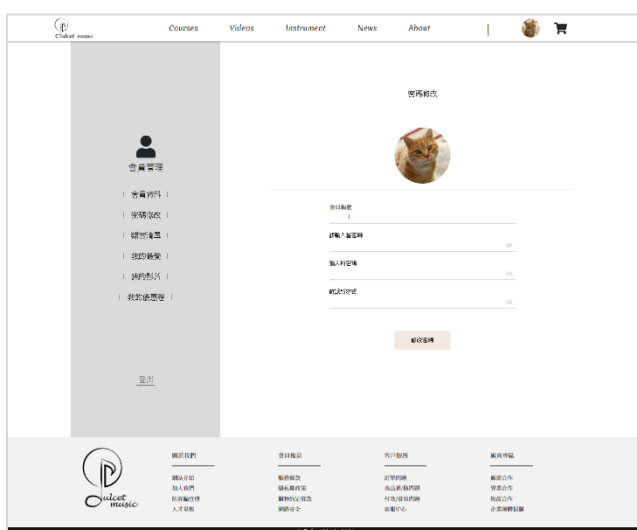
Dulcet music

Courses Videos Instrument News About

會員管理

| 會員資料 |

| 密碼修改 |

| 購買清單 |

| 我的最愛 |

| 我的影片 |

| 我的優惠卷 |

登出

密碼修改

會員帳號

1

請輸入舊密碼

輸入新密碼

確認新密碼

確認修改

Dulcet music

關於我們

關於介紹
加入我們
音樂編曲

人才招募

會員服務

服務條款
隱私權政策
購物規定條款
網路安全

客戶服務

訂單問題
商品退/換問題
付款/發票問題
客服中心

廠商專區

廠商合作
異業合作
徵才合作
企業團體採購